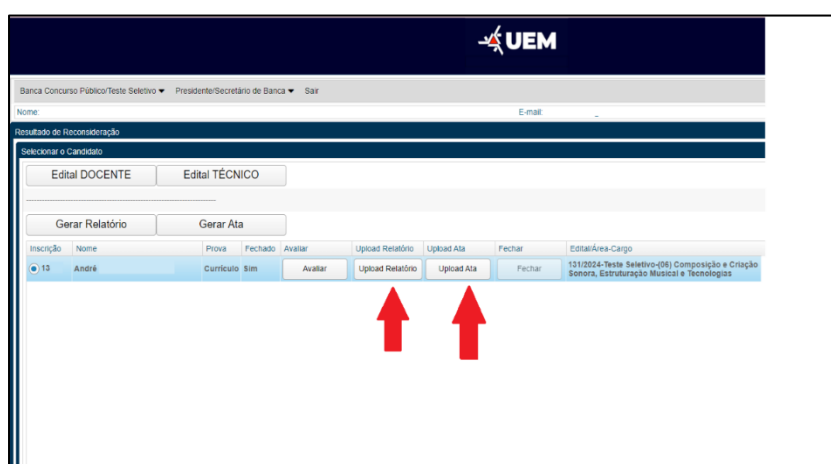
UEM

Banca Concurso Público/Teste Seletivo ▾ Presidente/Secretário de Banca ▾ Sair

Nome:

E-mail:

Resultado de Reconsideração

Selecionar o Candidato

Edital DOCENTE

Edital TÉCNICO

Gerar Relatório

Gerar Ata

| Inscrição | Nome | Prova | Fechado | Avaliar | Upload Relatório | Upload Ata | Fechar | Edital/Área-Cargo |
|---|---|---|---|---|---|---|---|---|
| 13 | André | Currículo | Sim | Avaliar | Upload Relatório | Upload Ata | Fechar | 131/2024-Teste Seletivo-(06) Composição e Criação Sonora, Estruturação Musical e Tecnologias |